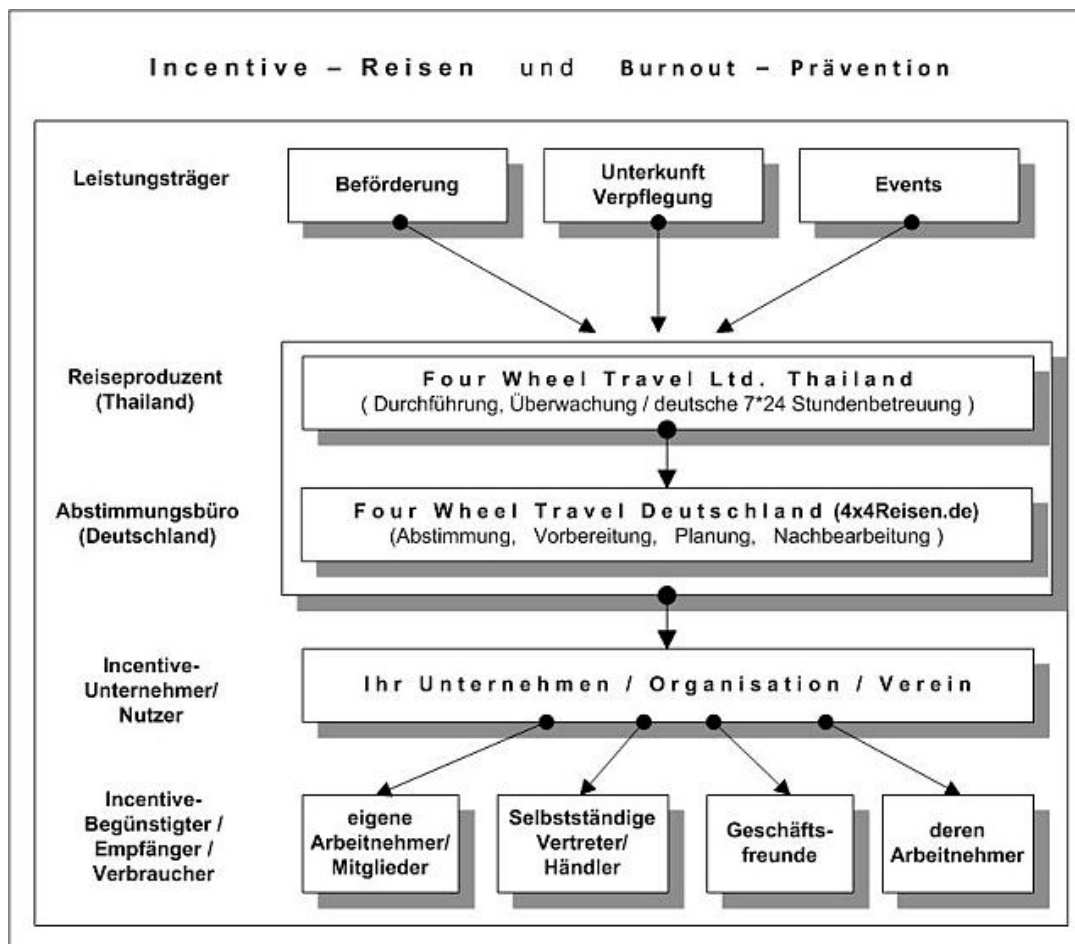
Incentive – Reisen und Burnout – Prävention

Leistungsträger

Beförderung

Unterkunft Verpflegung

Events

Reiseproduzent (Thailand)

Four Wheel Travel Ltd. Thailand
( Durchführung, Überwachung / deutsche 7*24 Stundenbetreuung )

Abstimmungsbüro (Deutschland)

Four Wheel Travel Deutschland (4x4Reisen.de)
(Abstimmung, Vorbereitung, Planung, Nachbearbeitung )

Incentive-Unternehmer/ Nutzer

Ihr Unternehmen / Organisation / Verein

Incentive-Begünstigter / Empfänger / Verbraucher

eigene Arbeitnehmer/ Mitglieder

Selbstständige Vertreter/ Händler

Geschäftsfreunde

deren Arbeitnehmer